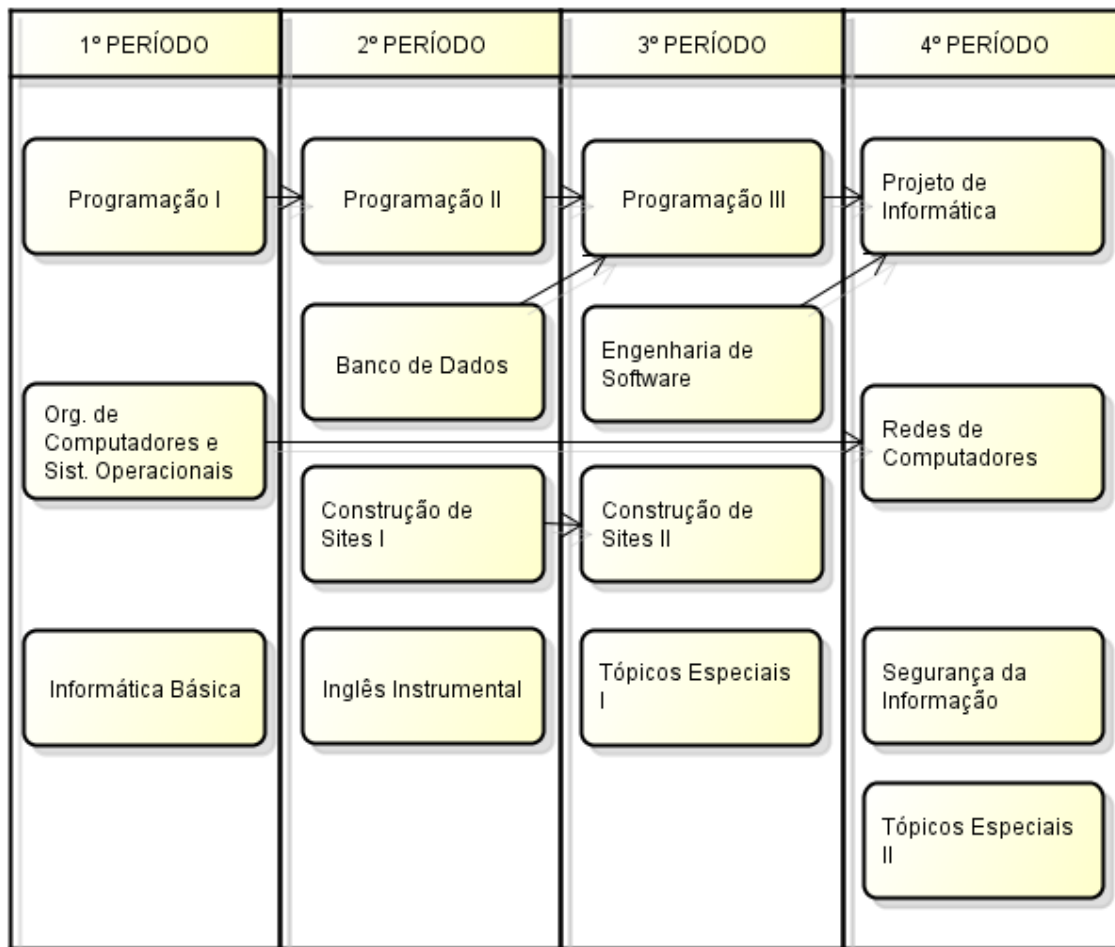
1º PERÍODO

Programação I

Org. de Computadores e Sist. Operacionais

Informática Básica

2º PERÍODO

Programação II

Banco de Dados

Construção de Sites I

Inglês Instrumental

3º PERÍODO

Programação III

Engenharia de Software

Construção de Sites II

Tópicos Especiais I

4º PERÍODO

Projeto de Informática

Redes de Computadores

Segurança da Informação

Tópicos Especiais II